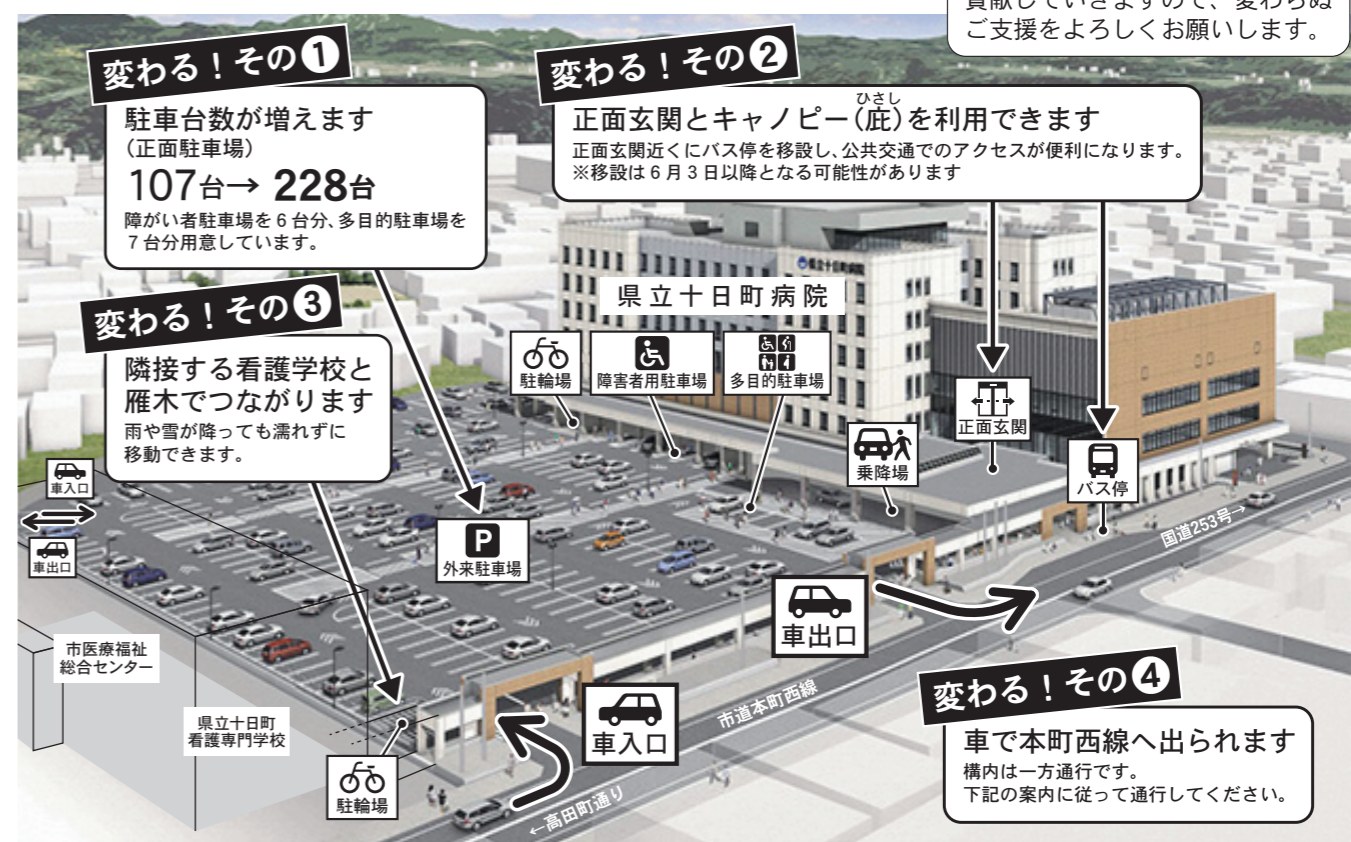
貢献していきますので、変わらぬご支援をよろしくお願いします。

変わる！その❶
駐車台数が増えます
（正面駐車場）
107台→ 228台
障がい者駐車場を６台分、多目的駐車場を７台分用意しています。

変わる！その❷
正面玄関とキャノピー（庇）を利用できます
ひさし
正面玄関近くにバス停を移設し、公共交通でのアクセスが便利になります。
※移設は６月３日以降となる可能性があります

変わる！その❸
隣接する看護学校と雁木でつながります
雨や雪が降っても濡れずに移動できます。

県立十日町病院
駐輪場
障害者用駐車場
多目的駐車場
乗降場
正面玄関
バス停
国道253号→
車入口
車出口
外来駐車場
車出口
市医療福祉総合センター
県立十日町看護専門学校
駐輪場
車入口
市道本町西線
←高田町通り

変わる！その❹
車で本町西線へ出られます
構内は一方通行です。
下記の案内に従って通行してください。